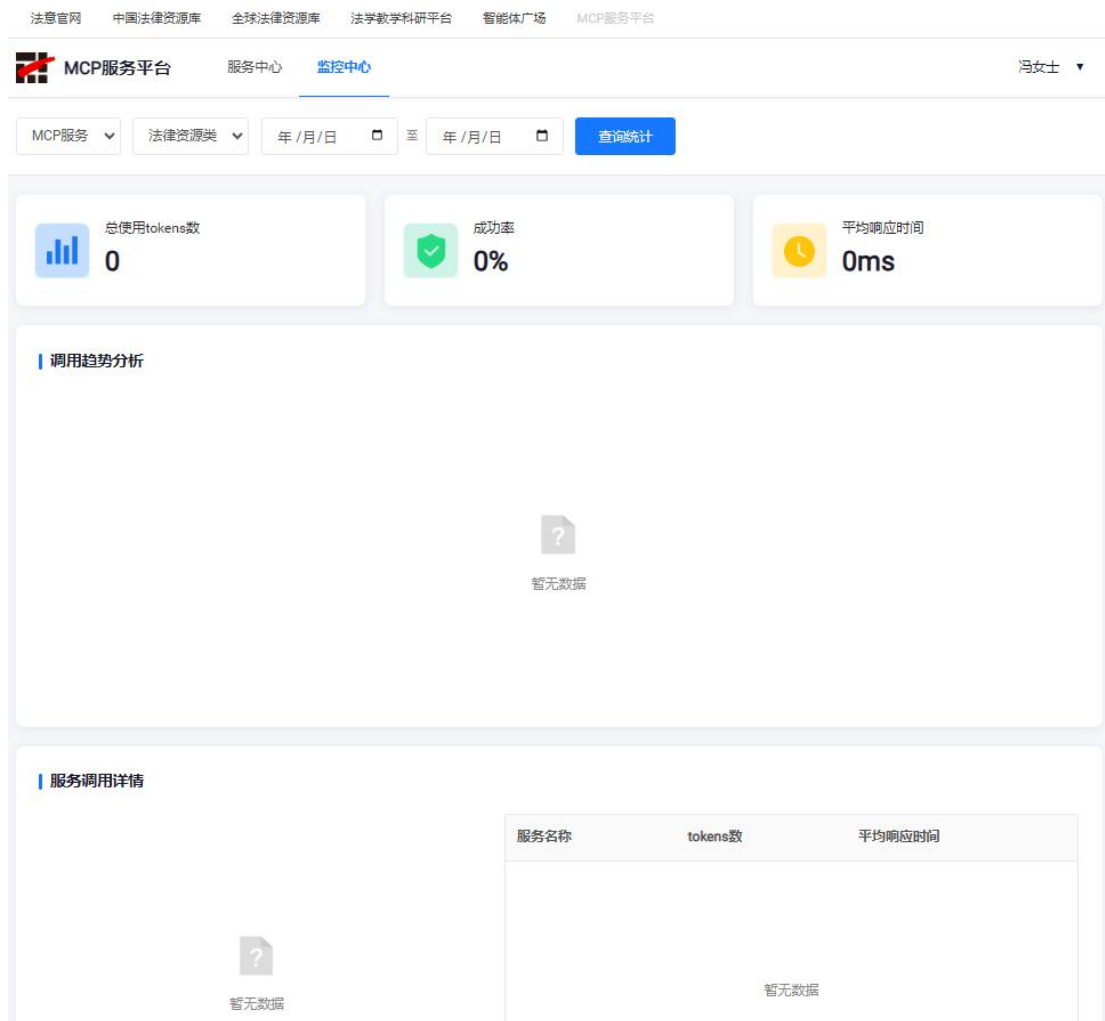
法意官网 中国法律资源库 全球法律资源库 法学教学科研平台 智能体广场 MCP服务平台

MCP服务平台 服务中心 监控中心 冯女士 ▼

MCP服务 法律资源类 年/月/日 至 年/月/日 查询统计

总使用tokens数
0

成功率
0%

平均响应时间
0ms

调用趋势分析

?
暂无数据

服务调用详情

?
暂无数据

| 服务名称 | tokens数 | 平均响应时间 |
|---|---|---|

暂无数据